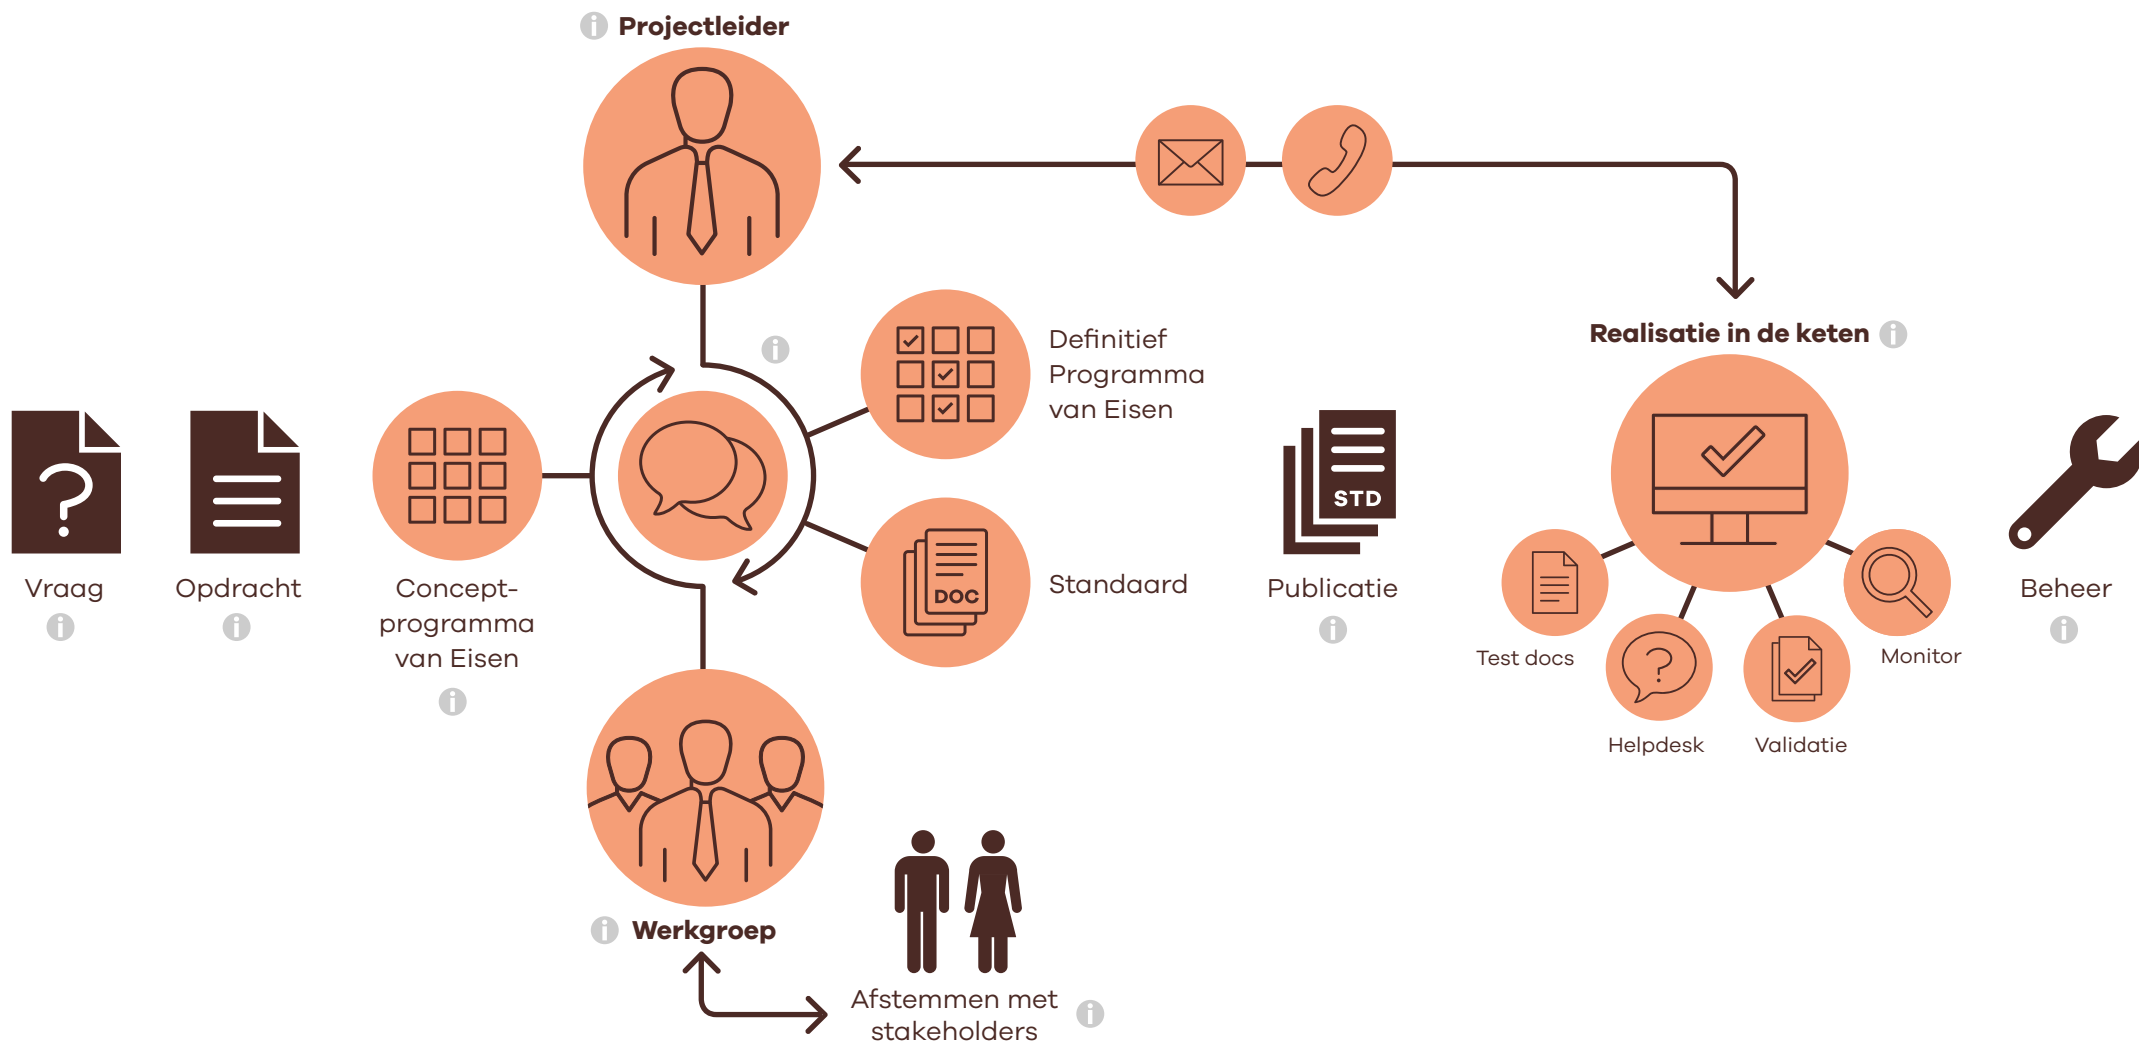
Projectleider

Definitief Programma van Eisen

Realisatie in de keten

Vraag

Opdracht

Concept-programma van Eisen

DOC

Standaard

STD

Publicatie

Test docs

Helpdesk

Validatie

Monitor

Beheer

Werkgroep

Afstemmen met stakeholders